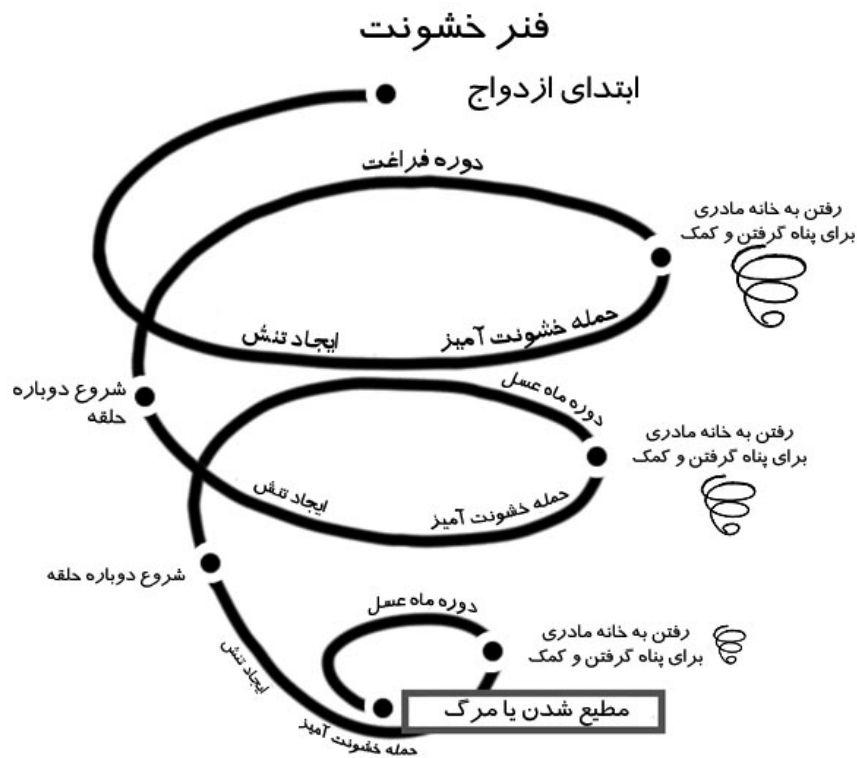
فنر خشونت

ابتدای ازدواج

دوره فراغت

رفتن به خانه مادری
برای پناه گرفتن و کمک

حمله خشونت آمیز

ایجاد تنش

شروع دوباره
حلقه

دوره ماه عسل

رفتن به خانه مادری
برای پناه گرفتن و کمک

حمله خشونت آمیز

ایجاد تنش

شروع دوباره حلقه

دوره ماه عسل

رفتن به خانه مادری
برای پناه گرفتن و کمک

ایجاد تنش

مطیع شدن یا مرگ

حمله خشونت آمیز